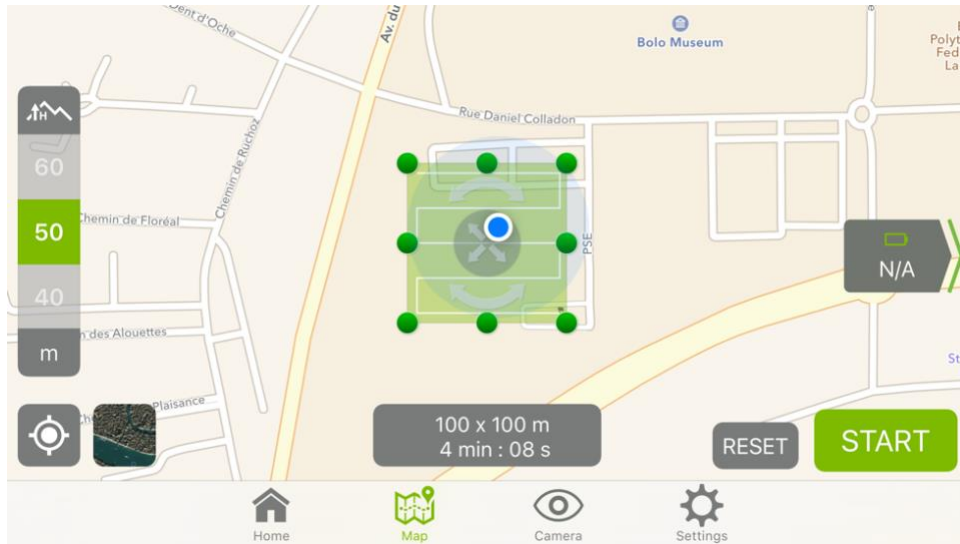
Dent d'Oche
Av. du
Bolo Museum
Polyt
Fed
La
Rue Daniel Colladon
Chemin de Ruchoz
60
50
40
m
Chemin de Floréal
PSE
N/A
des Alouettes
Plaisance
St
100 x 100 m
4 min : 08 s
RESET
START
Home
Map
Camera
Settings